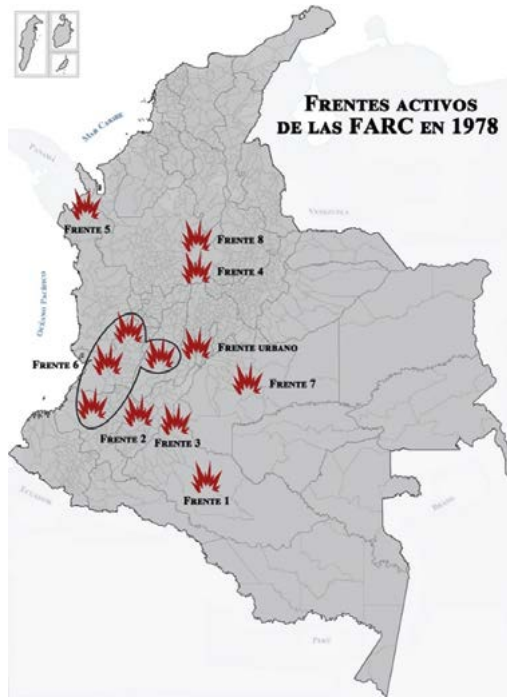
Frentes activos de las FARC en 1978

Mar Caribe

Panamá

Venezuela

Océano Pacífico

Ecuador

Brasil

Perú

Frente 5

Frente 8

Frente 4

Frente urbano

Frente 6

Frente 7

Frente 2

Frente 3

Frente 1